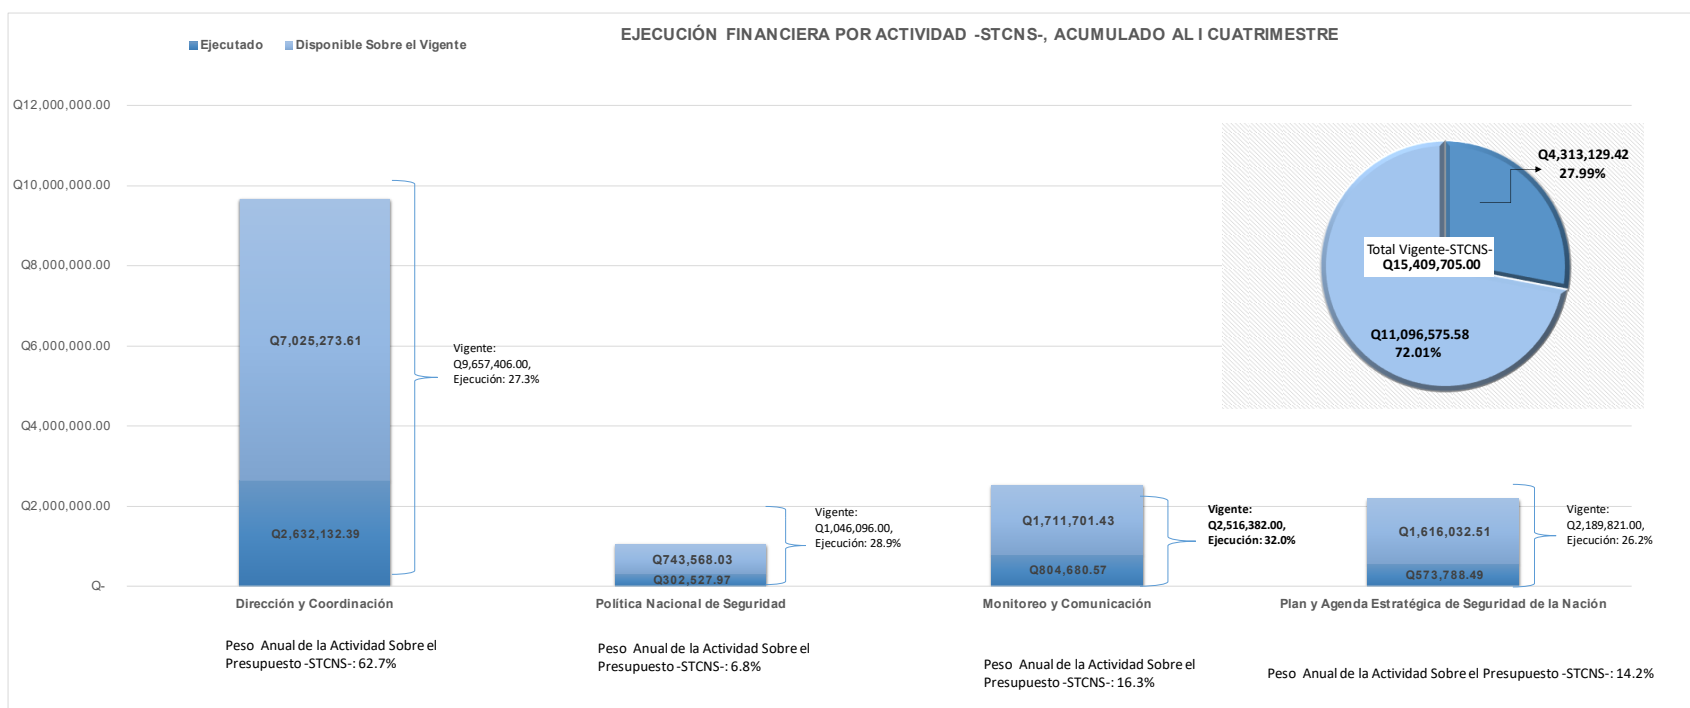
Ejecutado Disponible Sobre el Vigente

EJECUCIÓN FINANCIERA POR ACTIVIDAD -STCNS-, ACUMULADO AL I CUATRIMESTRE

Q12,000,000.00
Q10,000,000.00
Q8,000,000.00
Q6,000,000.00
Q4,000,000.00
Q2,000,000.00
Q-

Q7,025,273.61
Q2,632,132.39
Vigente: Q9,657,406.00, Ejecución: 27.3%

Q743,568.03
Q302,527.97
Vigente: Q1,046,096.00, Ejecución: 28.9%

Q1,711,701.43
Q804,680.57
Vigente: Q2,516,382.00, Ejecución: 32.0%

Q1,616,032.51
Q573,788.49
Vigente: Q2,189,821.00, Ejecución: 26.2%

Q4,313,129.42
27.99%
Total Vigente-STCNS-
Q15,409,705.00
Q11,096,575.58
72.01%

Dirección y Coordinación
Política Nacional de Seguridad
Monitoreo y Comunicación
Plan y Agenda Estratégica de Seguridad de la Nación

Peso Anual de la Actividad Sobre el Presupuesto -STCNS-: 62.7%

Peso Anual de la Actividad Sobre el Presupuesto -STCNS-: 6.8%

Peso Anual de la Actividad Sobre el Presupuesto -STCNS-: 16.3%

Peso Anual de la Actividad Sobre el Presupuesto -STCNS-: 14.2%